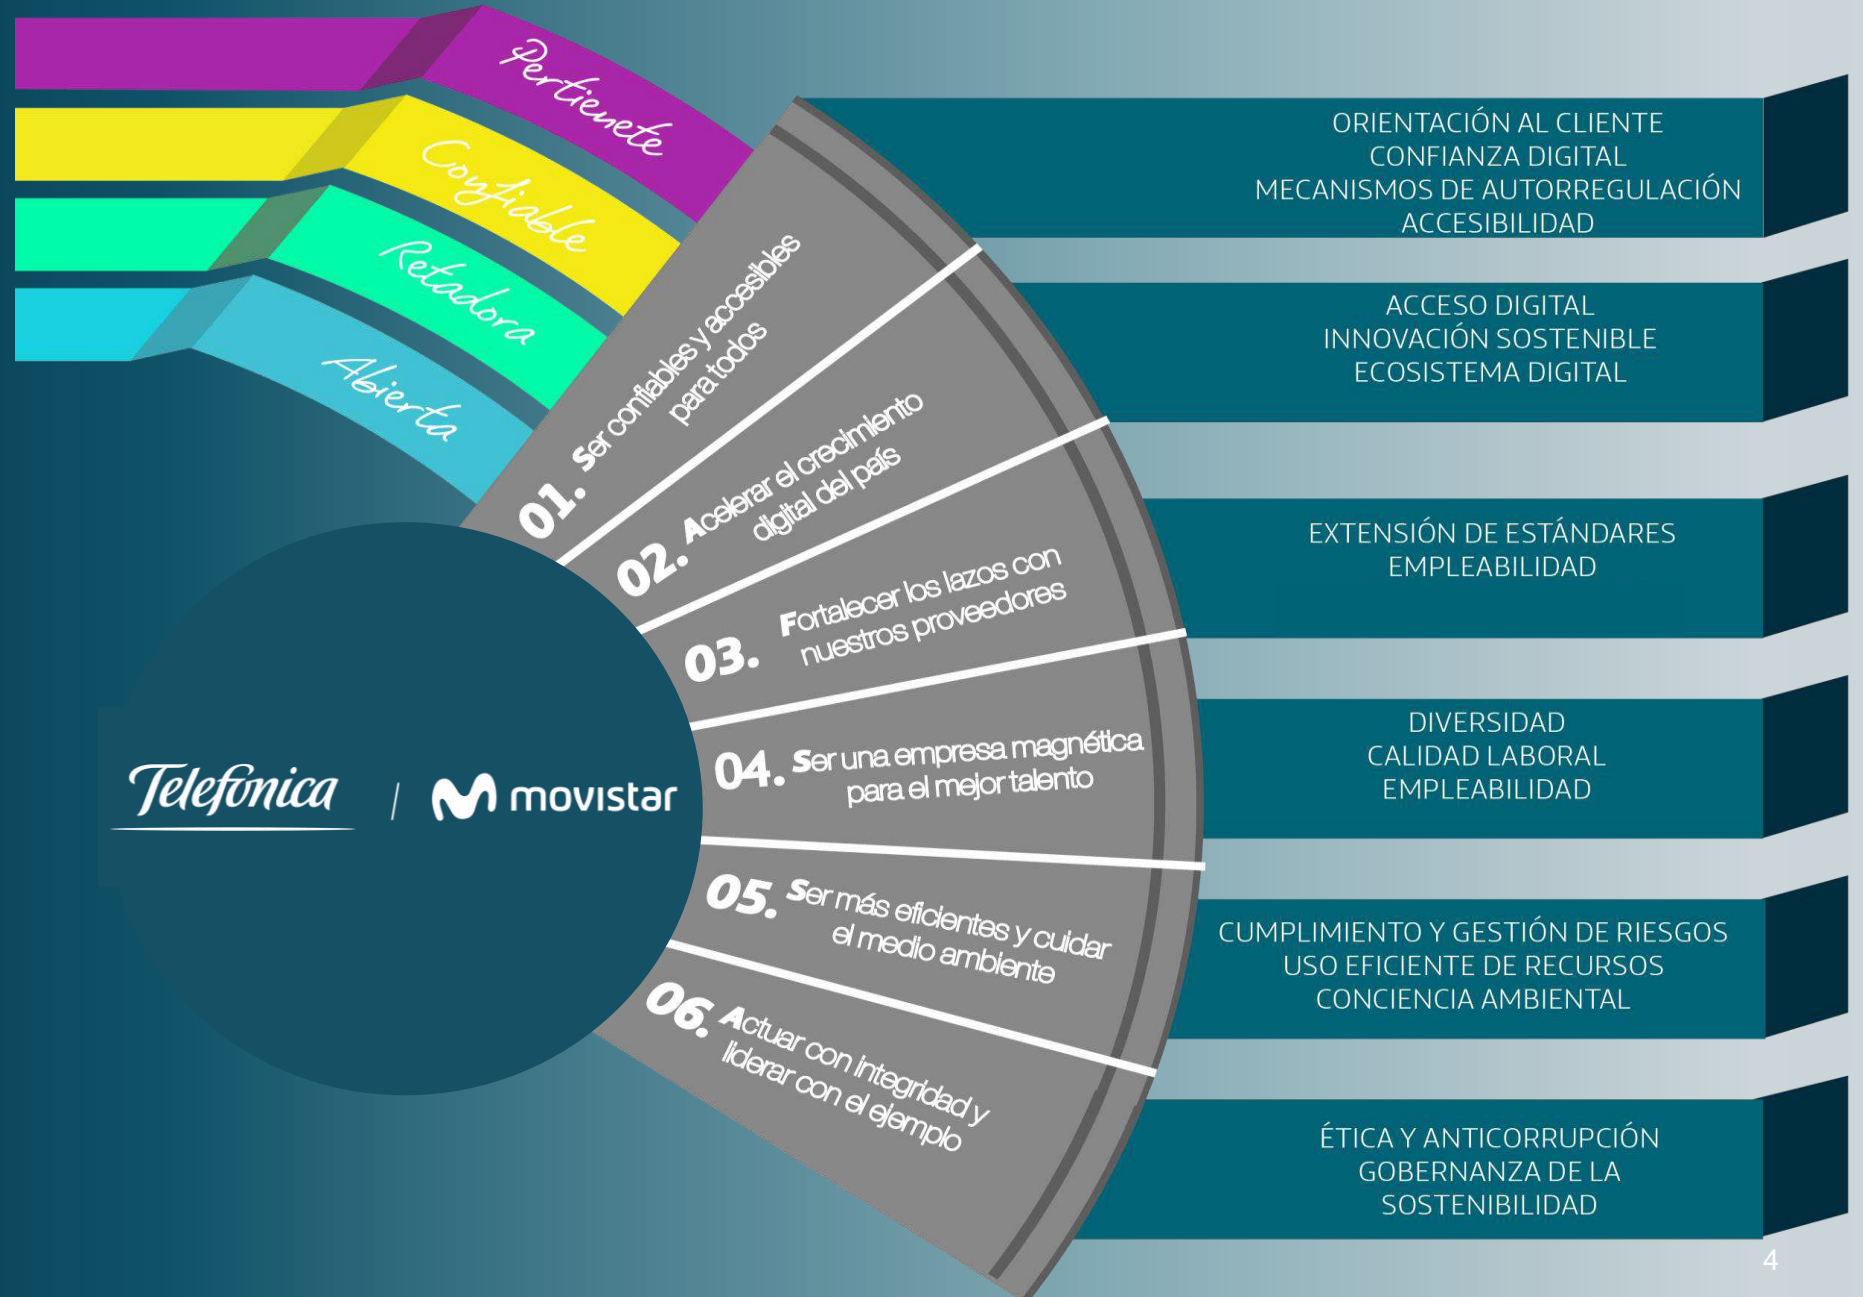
Pertienete

Confiable

Retadora

Abierta

01. Ser confiables y accesibles para todos

02. Acelerar el crecimiento digital del país

03. Fortalecer los lazos con nuestros proveedores

04. Ser una empresa magnética para el mejor talento

05. Ser más eficientes y cuidar el medio ambiente

06. Actuar con integridad y liderar con el ejemplo

Telefónica | movistar

ORIENTACIÓN AL CLIENTE
CONFIANZA DIGITAL
MECANISMOS DE AUTORREGULACIÓN
ACCESIBILIDAD

ACCESO DIGITAL
INNOVACIÓN SOSTENIBLE
ECOSISTEMA DIGITAL

EXTENSIÓN DE ESTÁNDARES
EMPLEABILIDAD

DIVERSIDAD
CALIDAD LABORAL
EMPLEABILIDAD

CUMPLIMIENTO Y GESTIÓN DE RIESGOS
USO EFICIENTE DE RECURSOS
CONCIENCIA AMBIENTAL

ÉTICA Y ANTICORRUPCIÓN
GOBERNANZA DE LA SOSTENIBILIDAD

4